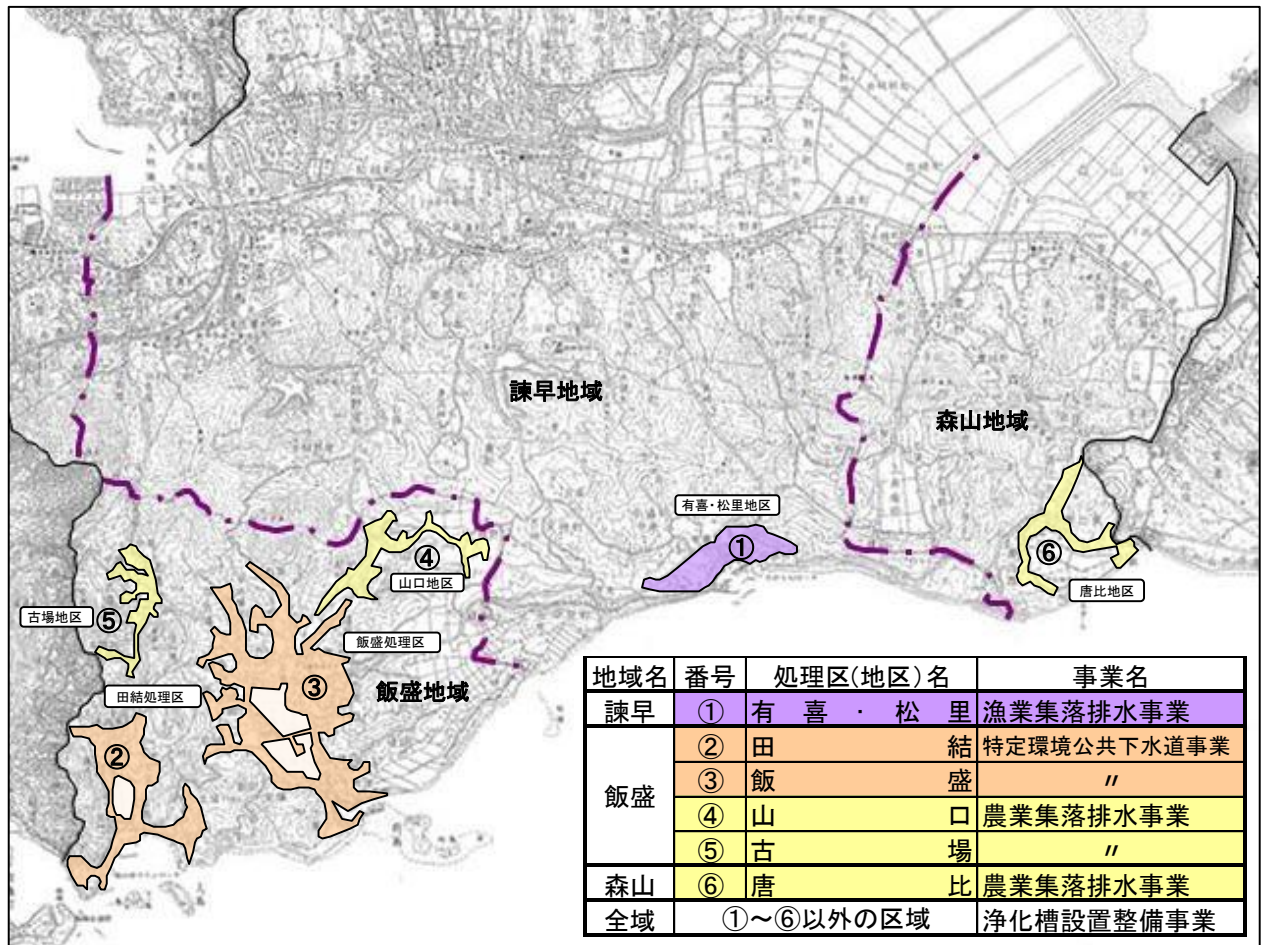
諫早地域

森山地域

有喜・松里地区

①

⑥

唐比地区

④

山口地区

古場地区

⑤

飯盛処理区

③

田結処理区

飯盛地域

②

| 地域名 | 番号 | 処理区(地区)名 | 事業名 |
|---|---|---|---|
| 諫早 | ① | 有喜・松里 | 漁業集落排水事業 |
| 飯盛 | ② | 田結 | 特定環境公共下水道事業 |
| | ③ | 飯盛 | 〃 |
| | ④ | 山口 | 農業集落排水事業 |
| | ⑤ | 古場 | 〃 |
| 森山 | ⑥ | 唐比 | 農業集落排水事業 |
| 全域 | ①～⑥以外の区域 | | 浄化槽設置整備事業 |